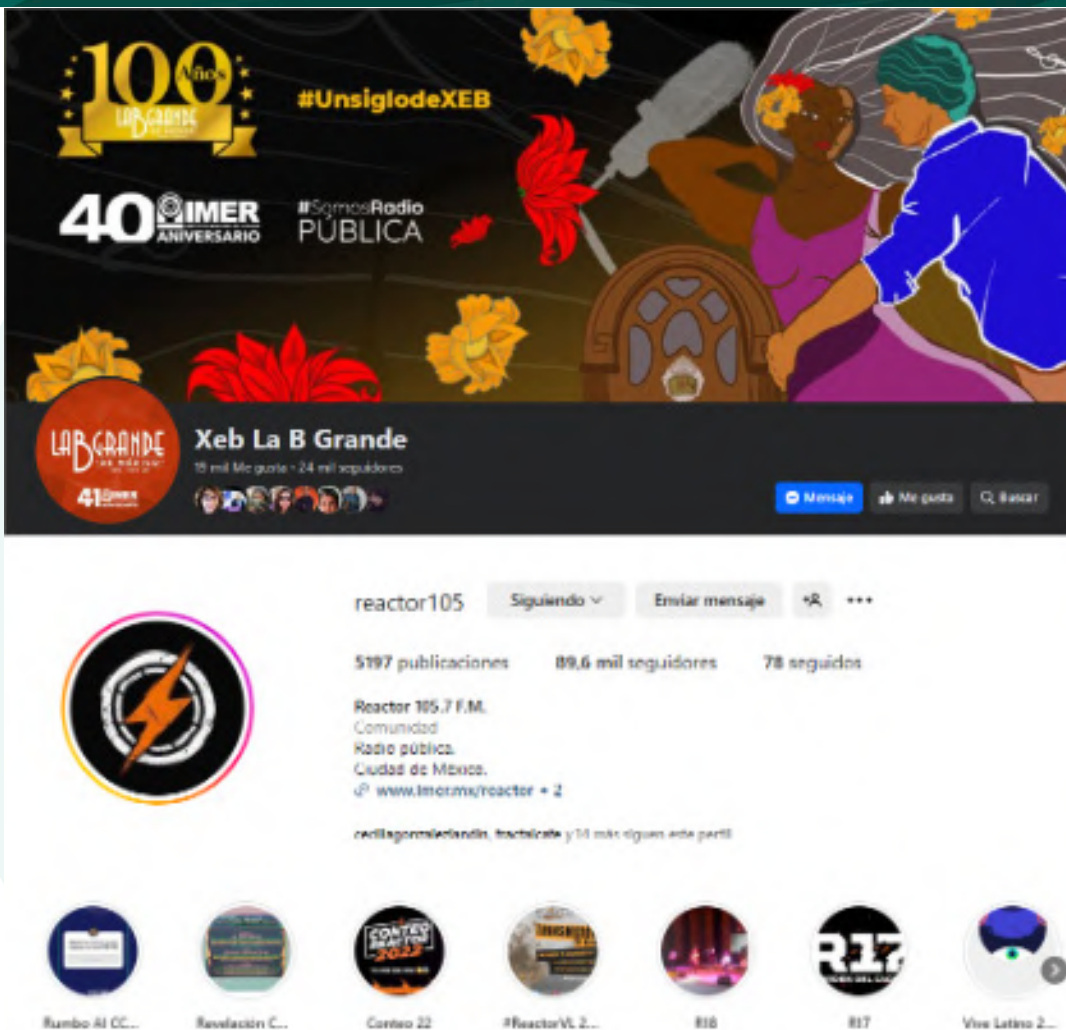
100 Años
LA B GRANDE

#UnsiglodeXEB

40 IMER ANIVERSARIO

#SomosRadio PÚBLICA

LA B GRANDE
41 IMER

Xeb La B Grande
18 mil Me gusta • 24 mil seguidores

Mensaje
Me gusta
Buscar

reactor105
Siguiendo
Enviar mensaje

5197 publicaciones
89,6 mil seguidores
78 seguidos

Reactor 105.7 F.M.
Comunidad
Radio pública.
Ciudad de México.
www.imer.mx/reactor + 2

cecilagonzalezlandin, fractalcafe y 14 más siguen este perfil

Rumbo Al CC...
Revelación C...
Conteo 22
#ReactorVL 2...
R18
R17
Vive Latino 2...